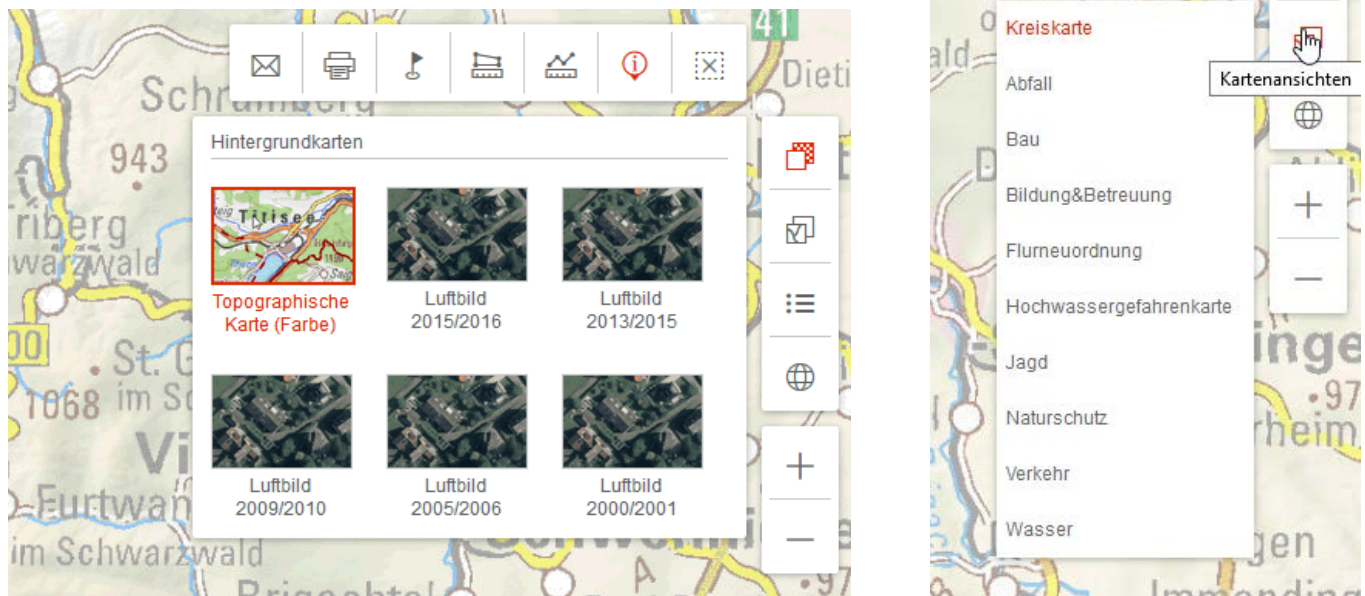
41
Schramberg
943
Triberg
Schwarzwald
St. G
1068 im Sc
Vi
Furtwa
im Schwarzwald
Brigachtal
Dieti

Hintergrundkarten

Titisee

Topographische Karte (Farbe)

Luftbild 2015/2016

Luftbild 2013/2015

Luftbild 2009/2010

Luftbild 2005/2006

Luftbild 2000/2001

Kreiskarte
Abfall
Bau
Bildung&Betreuung
Flurneuordnung
Hochwassergefahrenkarte
Jagd
Naturschutz
Verkehr
Wasser

Kartenansichten

ald
inge
97
rheim
gen
Immending